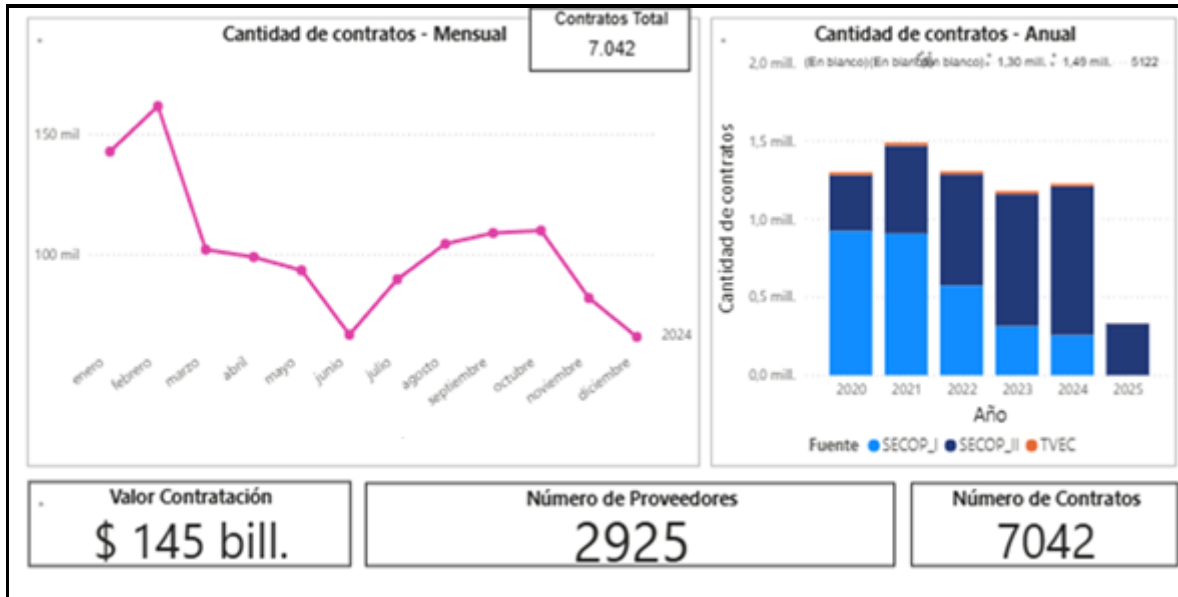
Cantidad de contratos - Mensual

Contratos Total
7.042

150 mil
100 mil

enero
febrero
marzo
abril
mayo
junio
julio
agosto
septiembre
octubre
noviembre
diciembre

2024

Cantidad de contratos - Anual

2,0 mill.
(En blanco)(En blanco)(En blanco) 1,30 mill. 1,49 mill. 5122
1,5 mill.
1,0 mill.
0,5 mill.
0,0 mill.

Cantidad de contratos

2020
2021
2022
2023
2024
2025

Año

Fuente ● SECOP_I ● SECOP_II ● TVEC

Valor Contratación
$ 145 bill.

Número de Proveedores
2925

Número de Contratos
7042